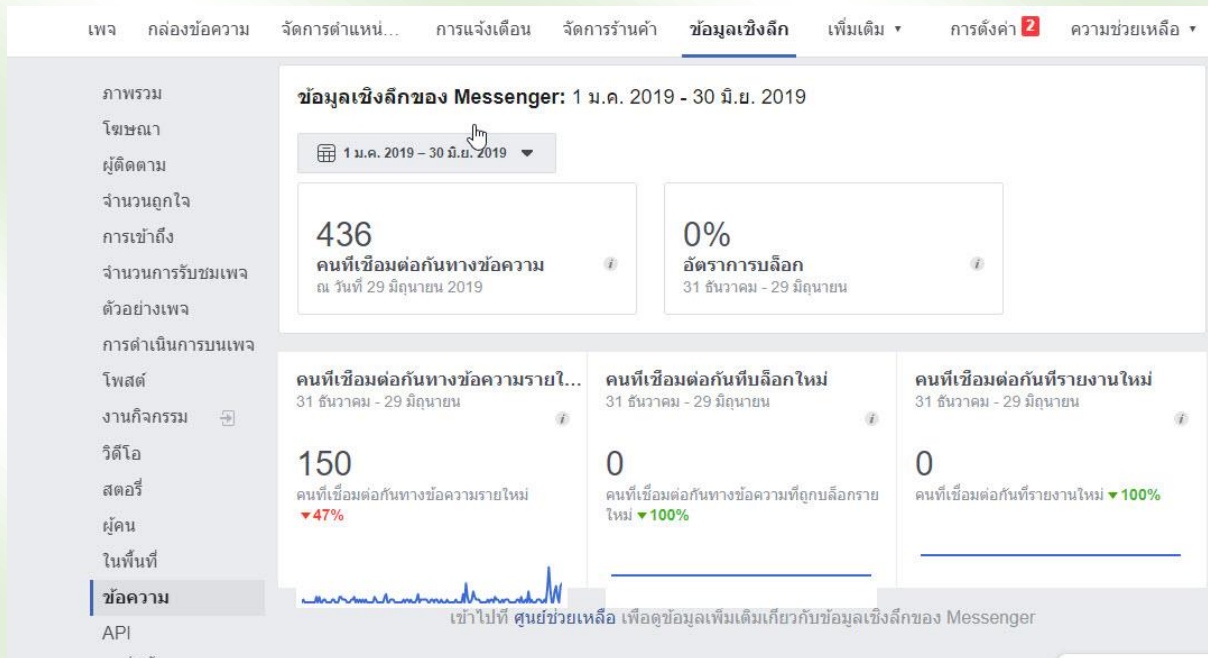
เพจ กล่องข้อความ จัดการตำแหน่... การแจ้งเตือน จัดการร้านค้า ข้อมูลเชิงลึก เพิ่มเติม ▾ การตั้งค่า 2 ความช่วยเหลือ ▾

ภาพรวม
โฆษณา
ผู้ติดตาม
จำนวนถูกใจ
การเข้าถึง
จำนวนการรับชมเพจ
ตัวอย่างเพจ
การดำเนินการบนเพจ
โพสต์
งานกิจกรรม
วิดีโอ
สตอรี่
ผู้คน
ในพื้นที่
ข้อความ
API

ข้อมูลเชิงลึกของ Messenger: 1 ม.ค. 2019 - 30 มิ.ย. 2019

1 ม.ค. 2019 – 30 มิ.ย. 2019 ▾

436
คนที่เชื่อมต่อกันทางข้อความ
ณ วันที่ 29 มิถุนายน 2019

0%
อัตราการบล็อก
31 ธันวาคม - 29 มิถุนายน

คนที่เชื่อมต่อกันทางข้อความรายใ...
31 ธันวาคม - 29 มิถุนายน
150
คนที่เชื่อมต่อกันทางข้อความรายใหม่
▾47%

คนที่เชื่อมต่อกันที่บล็อกใหม่
31 ธันวาคม - 29 มิถุนายน
0
คนที่เชื่อมต่อกันทางข้อความที่ถูกบล็อกรายใหม่ ▾100%

คนที่เชื่อมต่อกันที่รายงานใหม่
31 ธันวาคม - 29 มิถุนายน
0
คนที่เชื่อมต่อกันที่รายงานใหม่ ▾100%

เข้าไปที่ ศูนย์ช่วยเหลือ เพื่อดูข้อมูลเพิ่มเติมเกี่ยวกับข้อมูลเชิงลึกของ Messenger